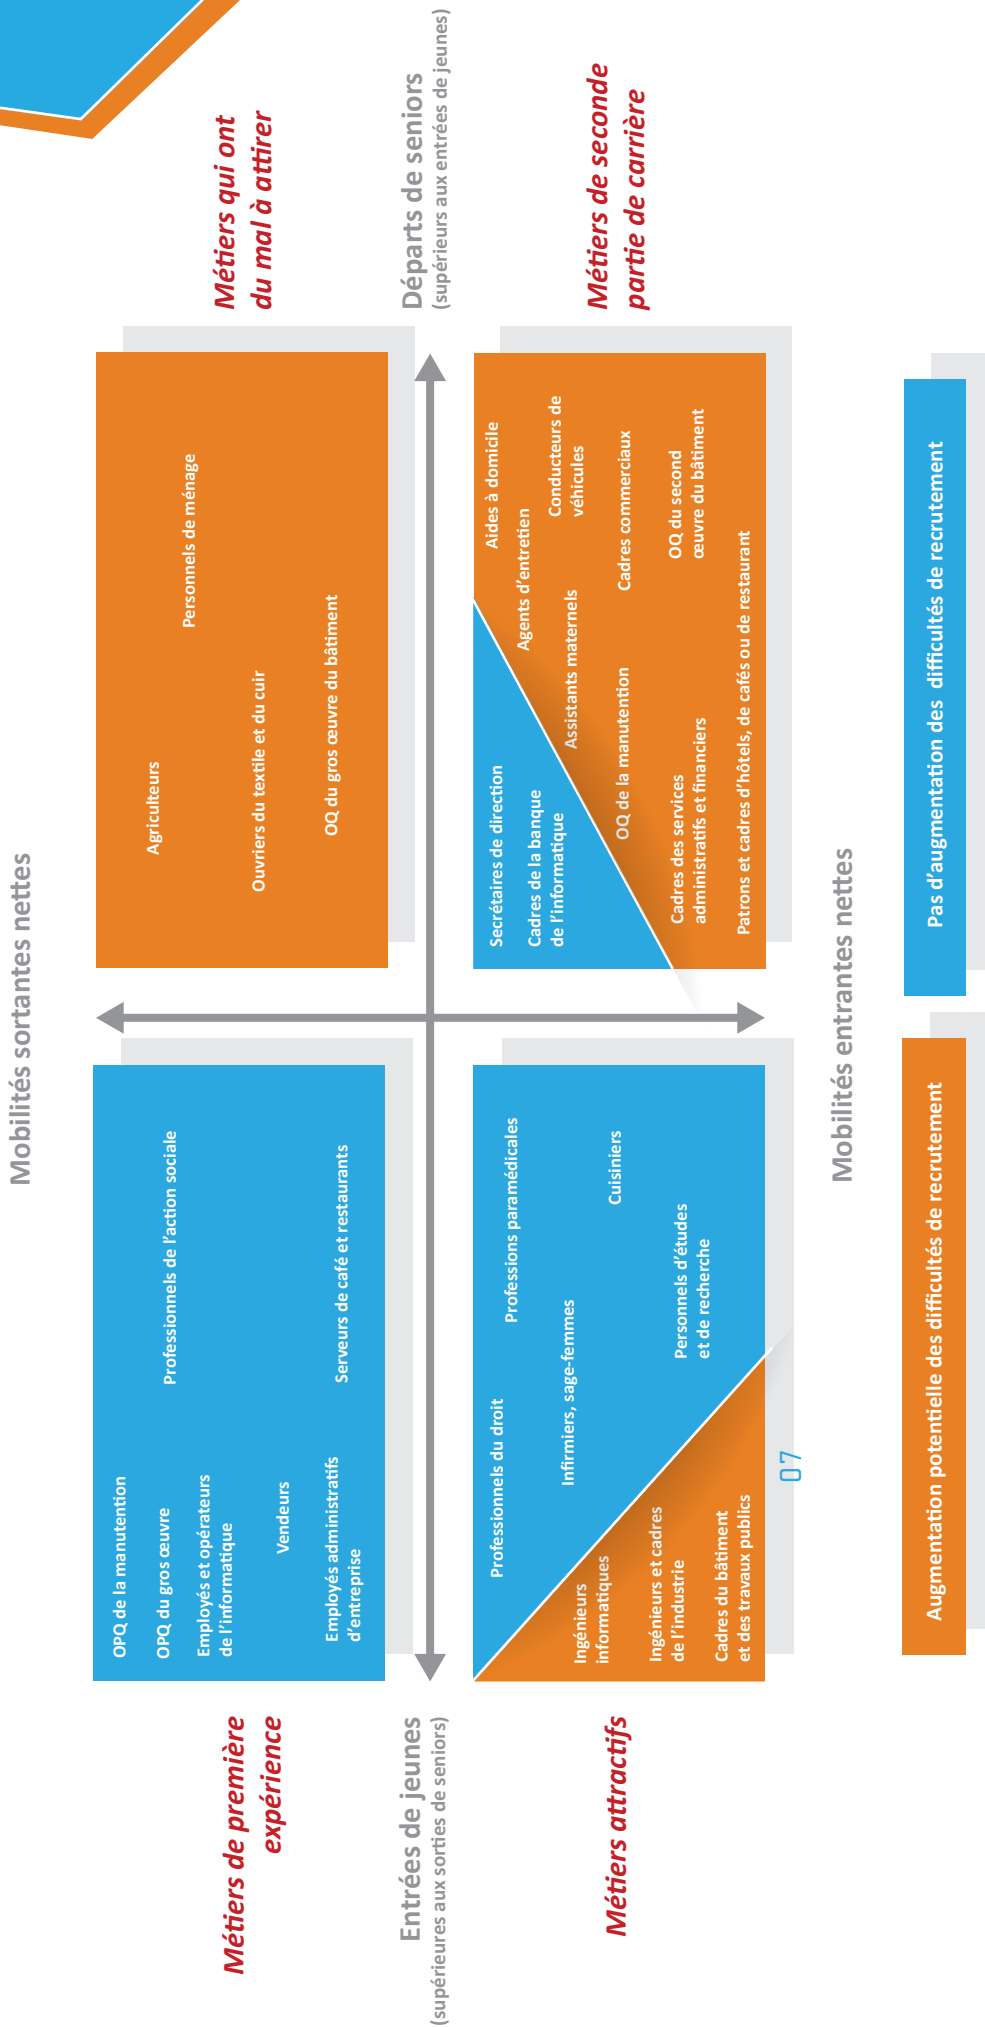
Métiers de première expérience

Métiers qui ont du mal à attirer

Mobilités sortantes nettes

OPQ de la manutention

OPQ du gros œuvre

Employés et opérateurs de l'informatique

Vendeurs

Employés administratifs d'entreprise

Professionnels de l'action sociale

Serveurs de café et restaurants

Agriculteurs

Personnels de ménage

Ouvriers du textile et du cuir

OQ du gros œuvre du bâtiment

Entrées de jeunes (supérieures aux sorties de seniors)

Départs de seniors (supérieurs aux entrées de jeunes)

Métiers attractifs

Métiers de seconde partie de carrière

Professionnels du droit

Professions paramédicales

Infirmiers, sage-femmes

Cuisiniers

Personnels d'études et de recherche

Ingénieurs informatiques

Ingénieurs et cadres de l'industrie

Cadres du bâtiment et des travaux publics

Secrétaires de direction

Cadres de la banque de l'informatique

Aides à domicile

Agents d'entretien

Conducteurs de véhicules

Assistants maternels

OQ de la manutention

Cadres commerciaux

OQ du second œuvre du bâtiment

Cadres des services administratifs et financiers

Patrons et cadres d'hôtels, de cafés ou de restaurant

Mobilités entrantes nettes

07

Augmentation potentielle des difficultés de recrutement

Pas d'augmentation des difficultés de recrutement